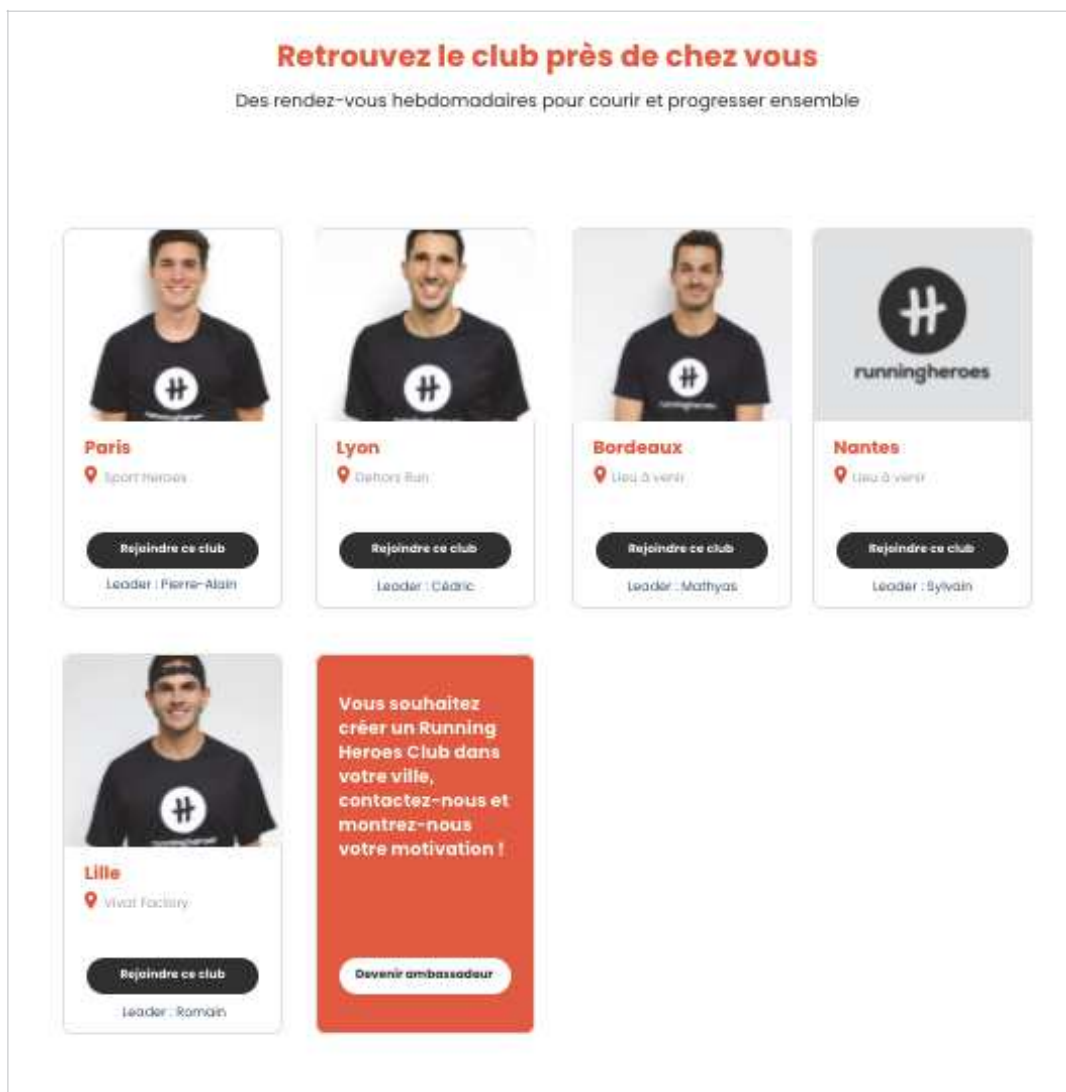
Retrouvez le club près de chez vous

Des rendez-vous hebdomadaires pour courir et progresser ensemble

Paris
Sport Heroes
Rejoindre ce club
Leader : Pierre-Alain

Lyon
Dehors Run
Rejoindre ce club
Leader : Cédric

Bordeaux
Lieu à venir
Rejoindre ce club
Leader : Mathyas

runningheroes
Nantes
Lieu à venir
Rejoindre ce club
Leader : Sylvain

Lille
Vivat Factory
Rejoindre ce club
Leader : Romain

Vous souhaitez créer un Running Heroes Club dans votre ville, contactez-nous et montrez-nous votre motivation !

Devenir ambassadeur